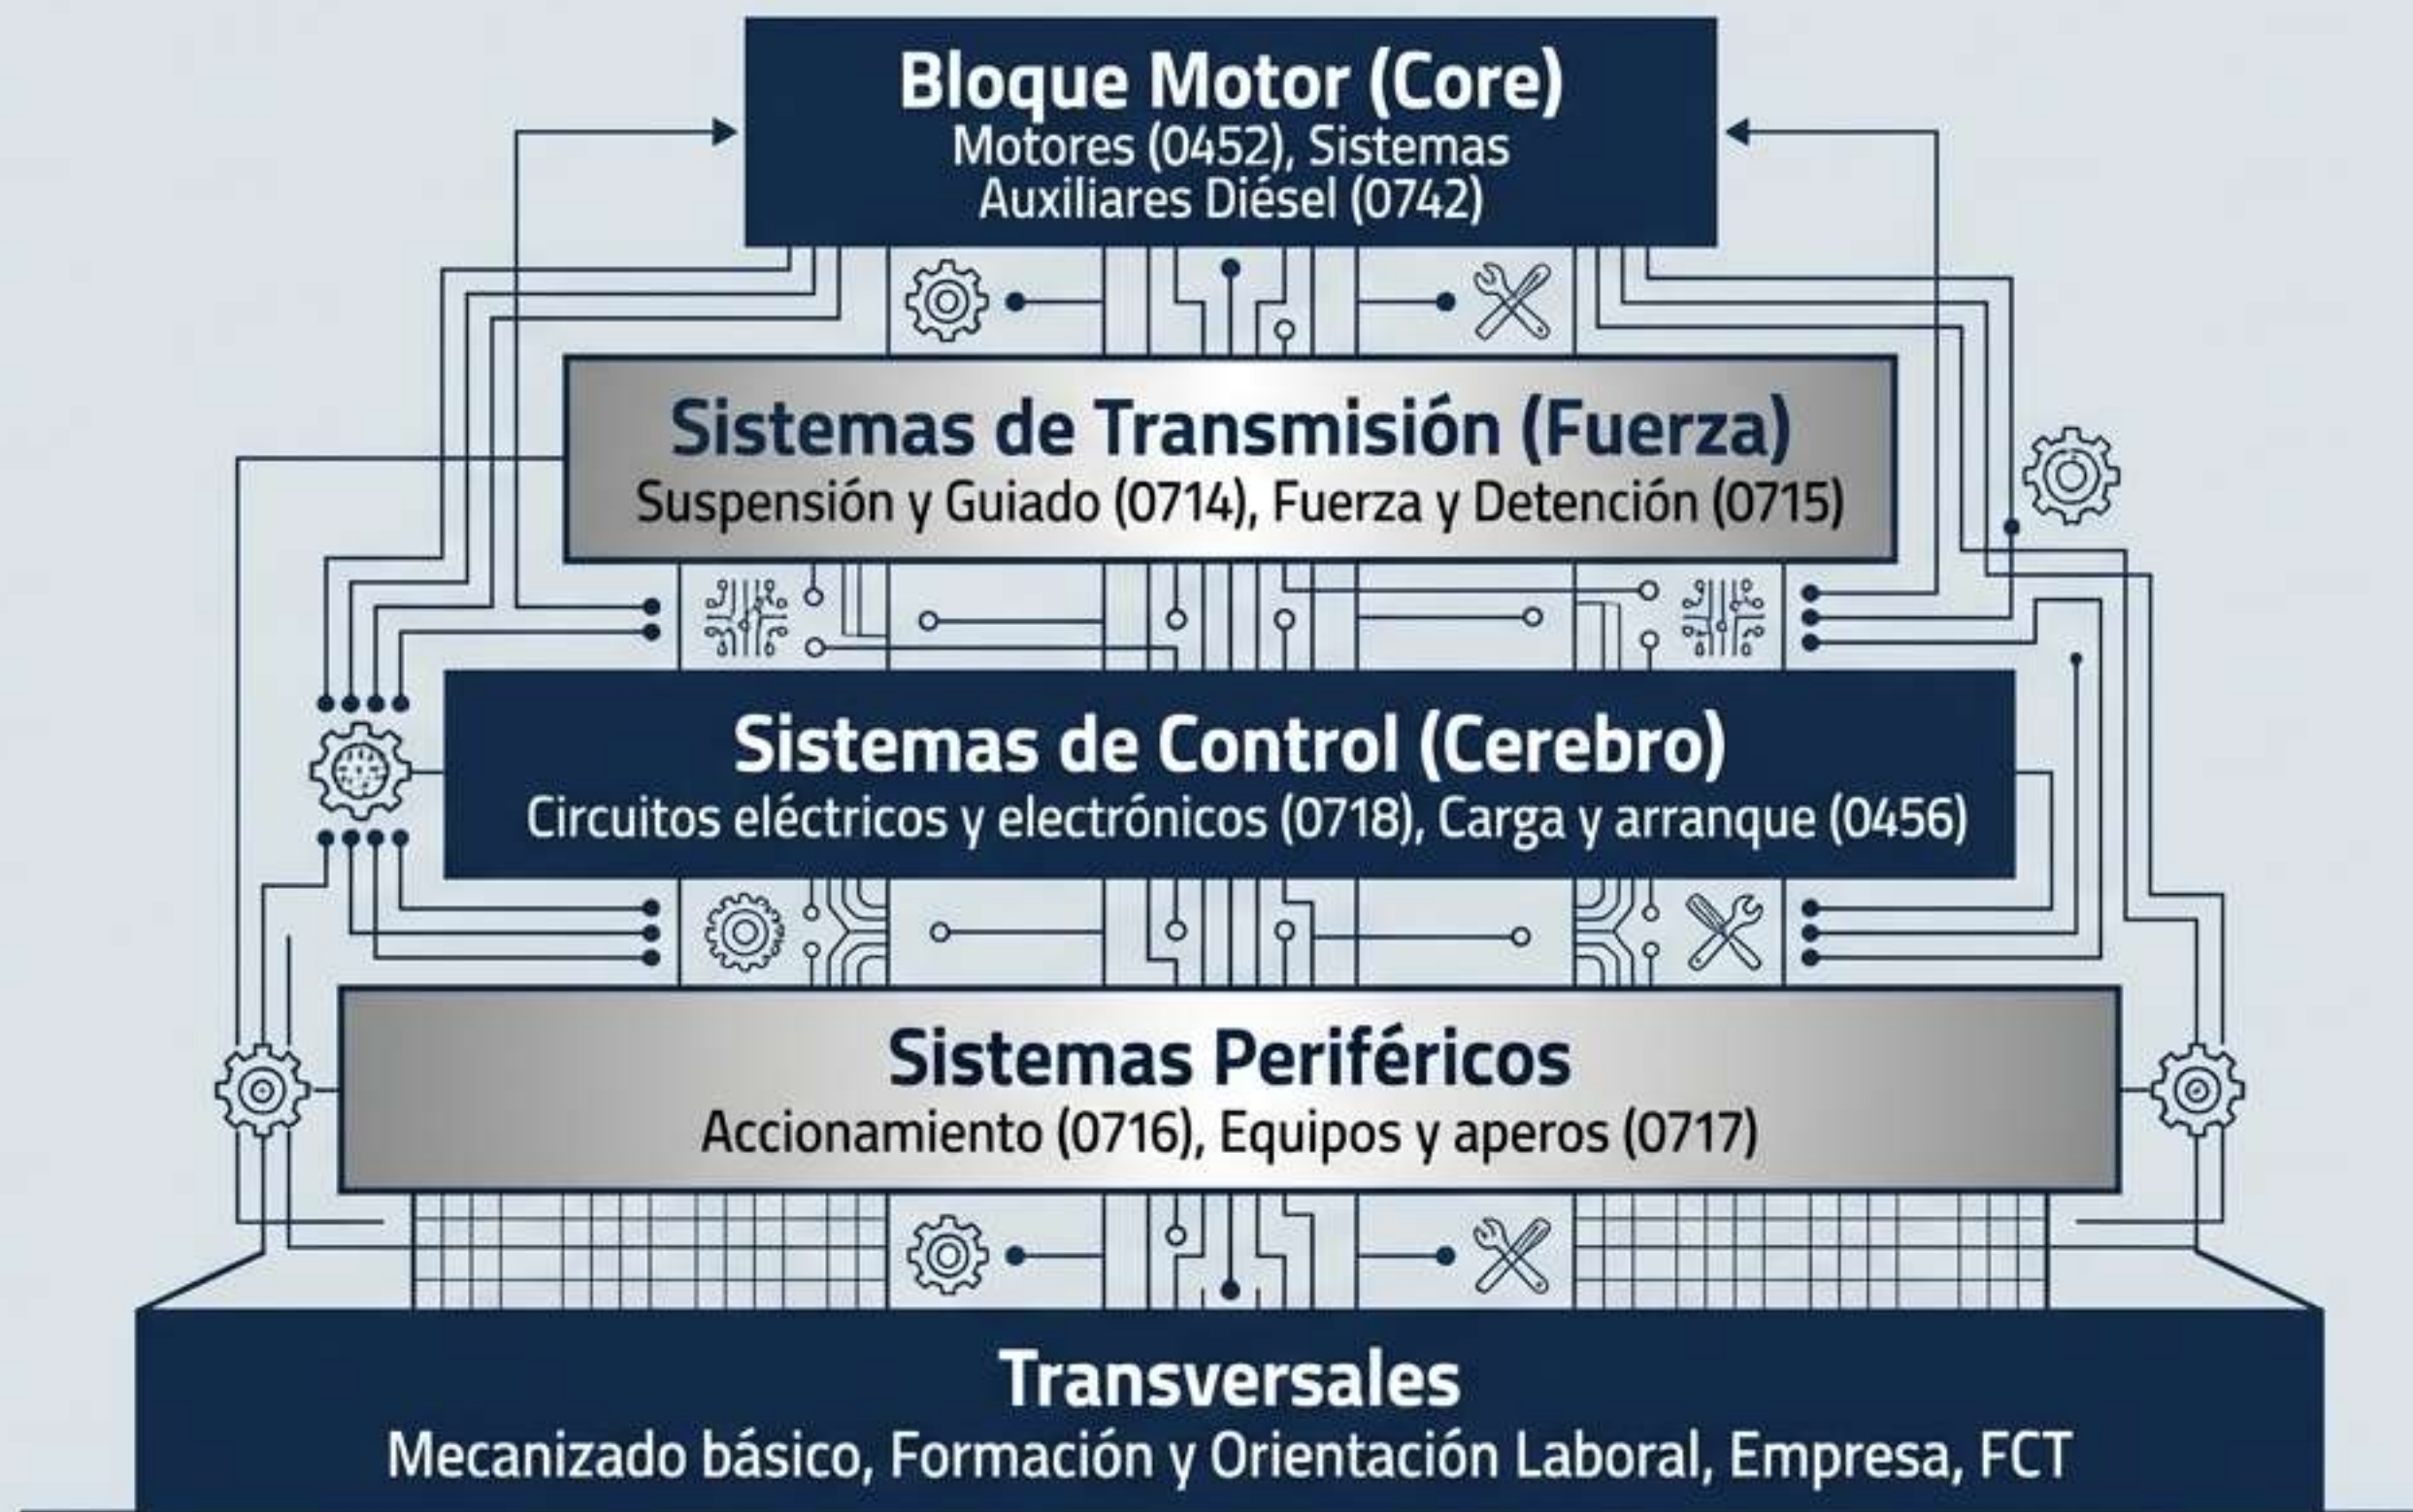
Bloque Motor (Core)
Motores (0452), Sistemas Auxiliares Diésel (0742)

Sistemas de Transmisión (Fuerza)
Suspensión y Guiado (0714), Fuerza y Detención (0715)

Sistemas de Control (Cerebro)
Circuitos eléctricos y electrónicos (0718), Carga y arranque (0456)

Sistemas Periféricos
Accionamiento (0716), Equipos y aperos (0717)

Transversales
Mecanizado básico, Formación y Orientación Laboral, Empresa, FCT